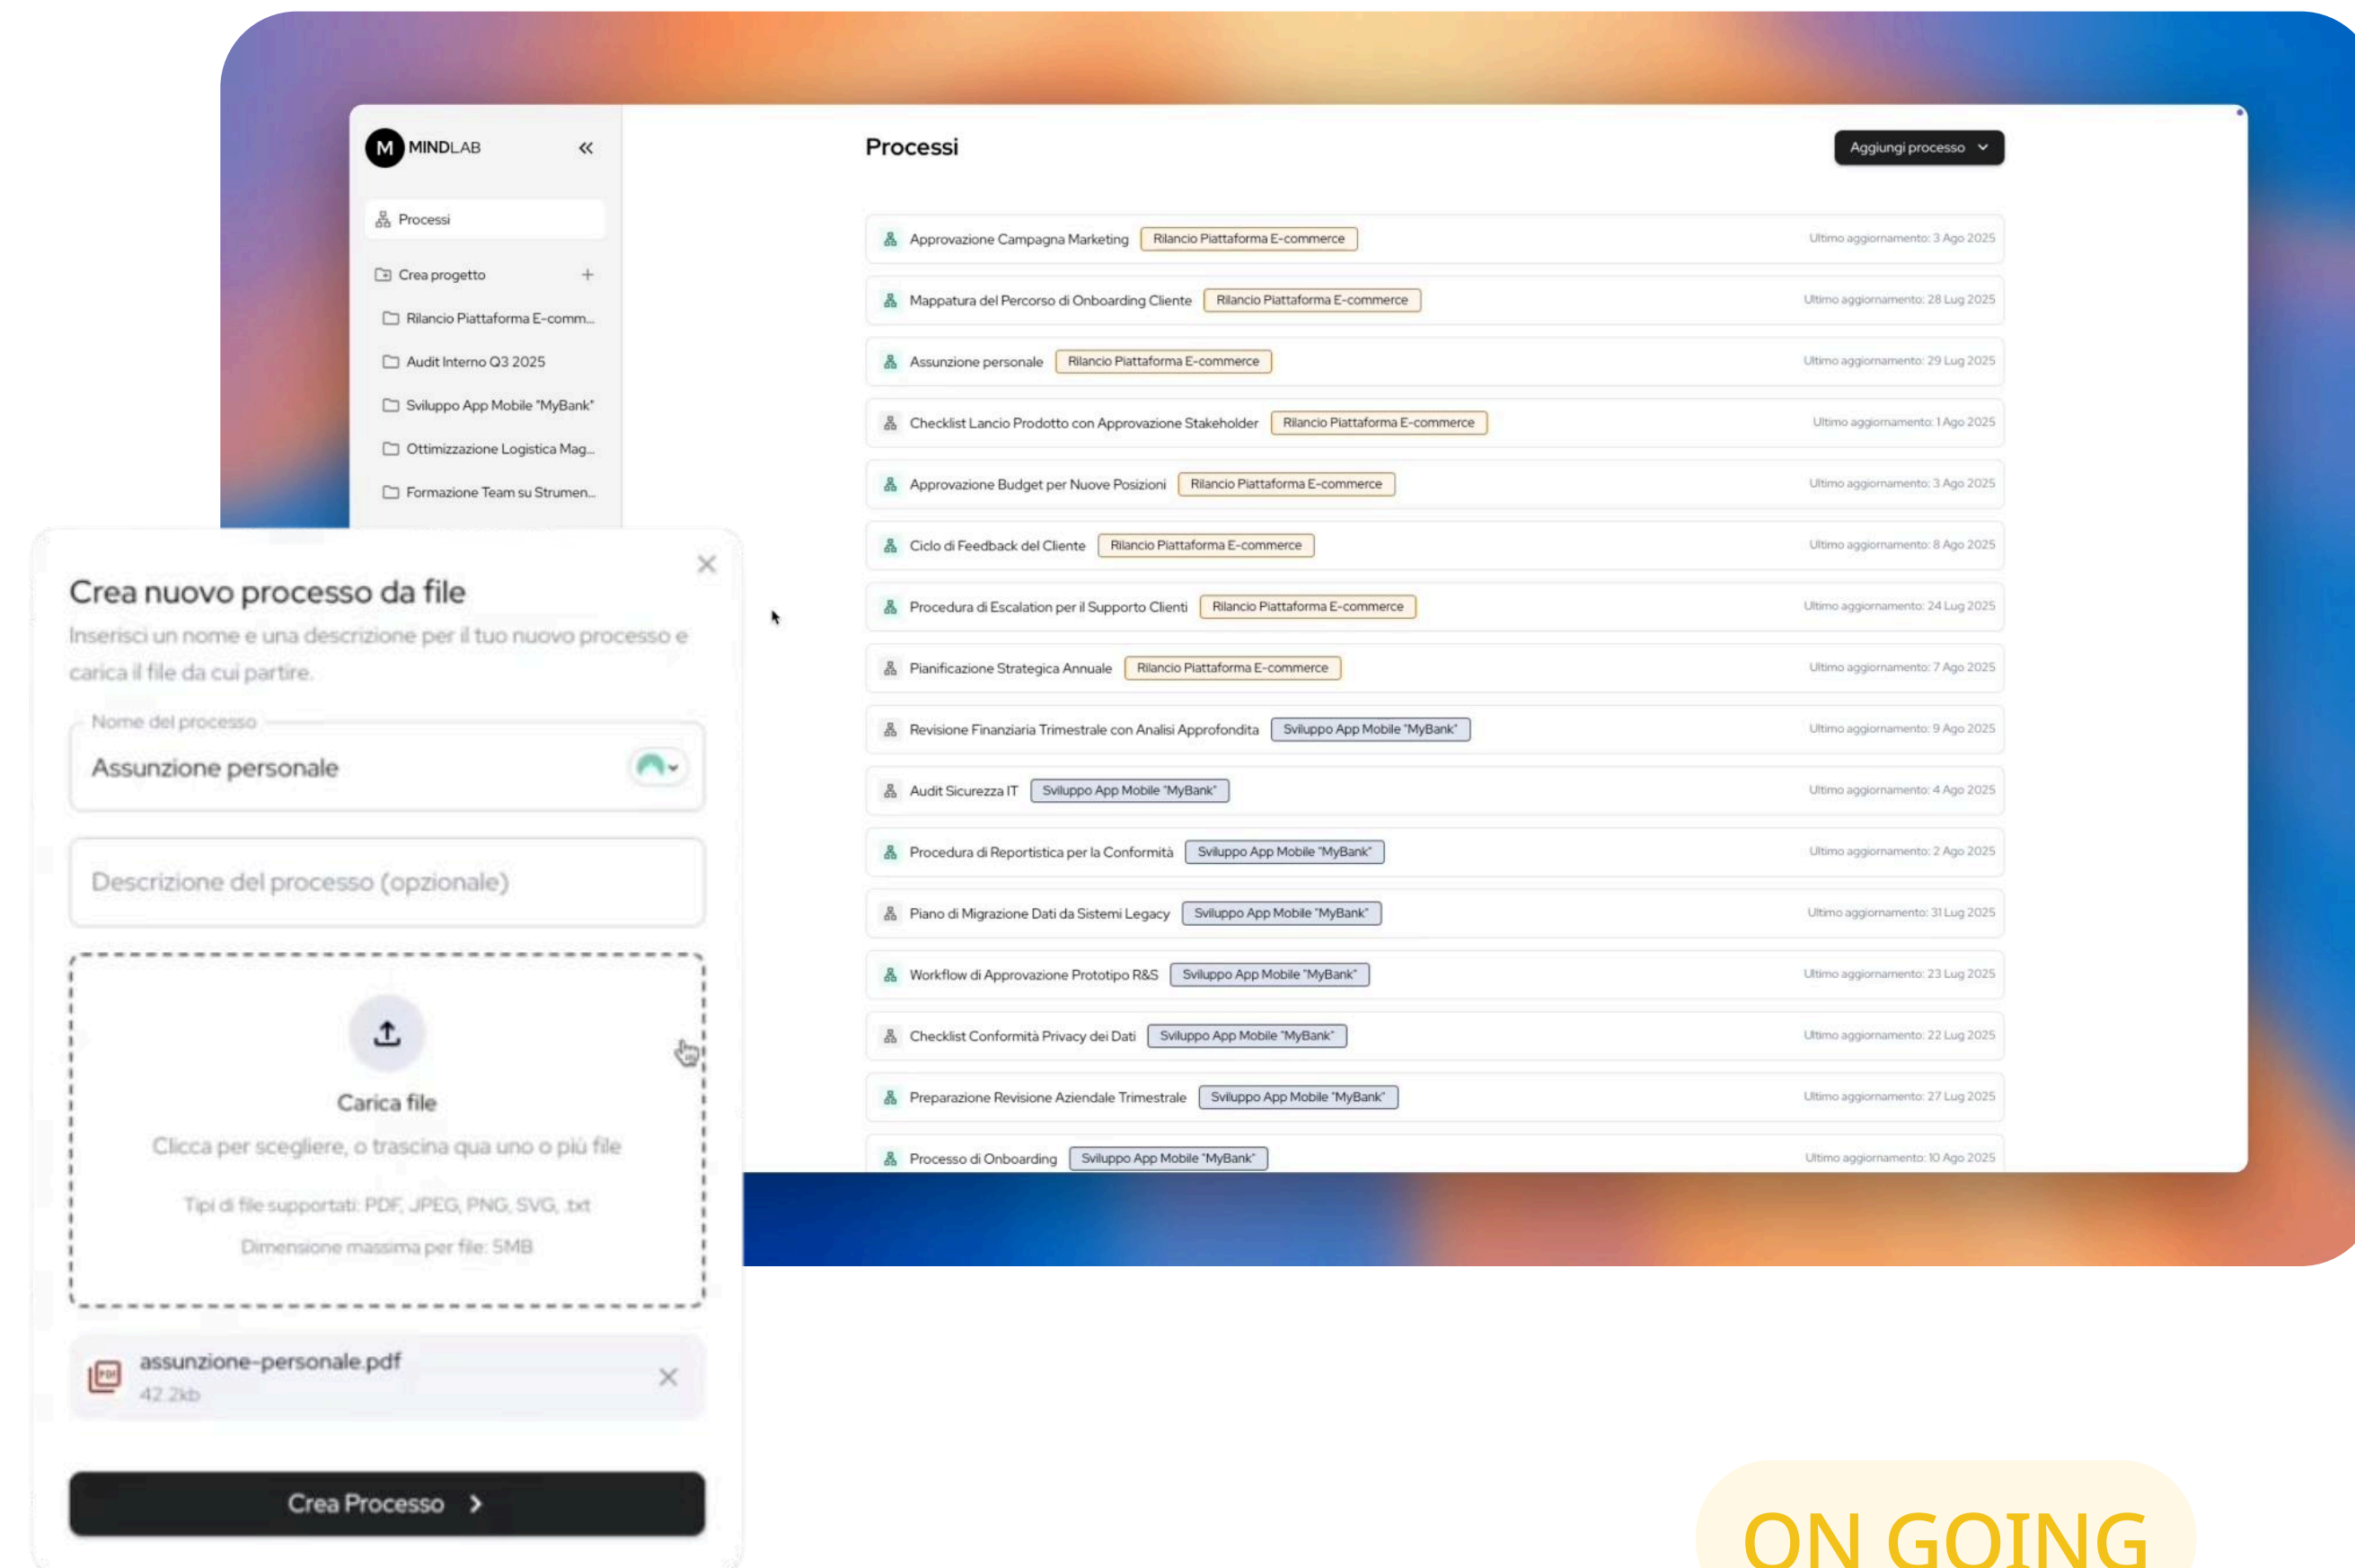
M MINDLAB

Processi

Crea progetto +

Rilancio Piattaforma E-comm...

Audit Interno Q3 2025

Sviluppo App Mobile "MyBank"

Ottimizzazione Logistica Mag...

Formazione Team su Strumen...

Processi

Aggiungi processo

| | | |
|---|---|---|
| Approvazione Campagna Marketing | Rilancio Piattaforma E-commerce | Ultimo aggiornamento: 3 Ago 2025 |
| Mappatura del Percorso di Onboarding Cliente | Rilancio Piattaforma E-commerce | Ultimo aggiornamento: 28 Lug 2025 |
| Assunzione personale | Rilancio Piattaforma E-commerce | Ultimo aggiornamento: 29 Lug 2025 |
| Checklist Lancio Prodotto con Approvazione Stakeholder | Rilancio Piattaforma E-commerce | Ultimo aggiornamento: 1 Ago 2025 |
| Approvazione Budget per Nuove Posizioni | Rilancio Piattaforma E-commerce | Ultimo aggiornamento: 3 Ago 2025 |
| Ciclo di Feedback del Cliente | Rilancio Piattaforma E-commerce | Ultimo aggiornamento: 8 Ago 2025 |
| Procedura di Escalation per il Supporto Clienti | Rilancio Piattaforma E-commerce | Ultimo aggiornamento: 24 Lug 2025 |
| Pianificazione Strategica Annuale | Rilancio Piattaforma E-commerce | Ultimo aggiornamento: 7 Ago 2025 |
| Revisione Finanziaria Trimestrale con Analisi Approfondita | Sviluppo App Mobile "MyBank" | Ultimo aggiornamento: 9 Ago 2025 |
| Audit Sicurezza IT | Sviluppo App Mobile "MyBank" | Ultimo aggiornamento: 4 Ago 2025 |
| Procedura di Reportistica per la Conformità | Sviluppo App Mobile "MyBank" | Ultimo aggiornamento: 2 Ago 2025 |
| Piano di Migrazione Dati da Sistemi Legacy | Sviluppo App Mobile "MyBank" | Ultimo aggiornamento: 31 Lug 2025 |
| Workflow di Approvazione Prototipo R&S | Sviluppo App Mobile "MyBank" | Ultimo aggiornamento: 23 Lug 2025 |
| Checklist Conformità Privacy dei Dati | Sviluppo App Mobile "MyBank" | Ultimo aggiornamento: 22 Lug 2025 |
| Preparazione Revisione Aziendale Trimestrale | Sviluppo App Mobile "MyBank" | Ultimo aggiornamento: 27 Lug 2025 |
| Processo di Onboarding | Sviluppo App Mobile "MyBank" | Ultimo aggiornamento: 10 Ago 2025 |

Crea nuovo processo da file

Inserisci un nome e una descrizione per il tuo nuovo processo e carica il file da cui partire.

Nome del processo

Assunzione personale

Descrizione del processo (opzionale)

Carica file

Clicca per scegliere, o trascina qua uno o più file

Tipi di file supportati: PDF, JPEG, PNG, SVG, .txt

Dimensione massima per file: 5MB

assunzione-personale.pdf
42.2kb

Crea Processo

ON GOING